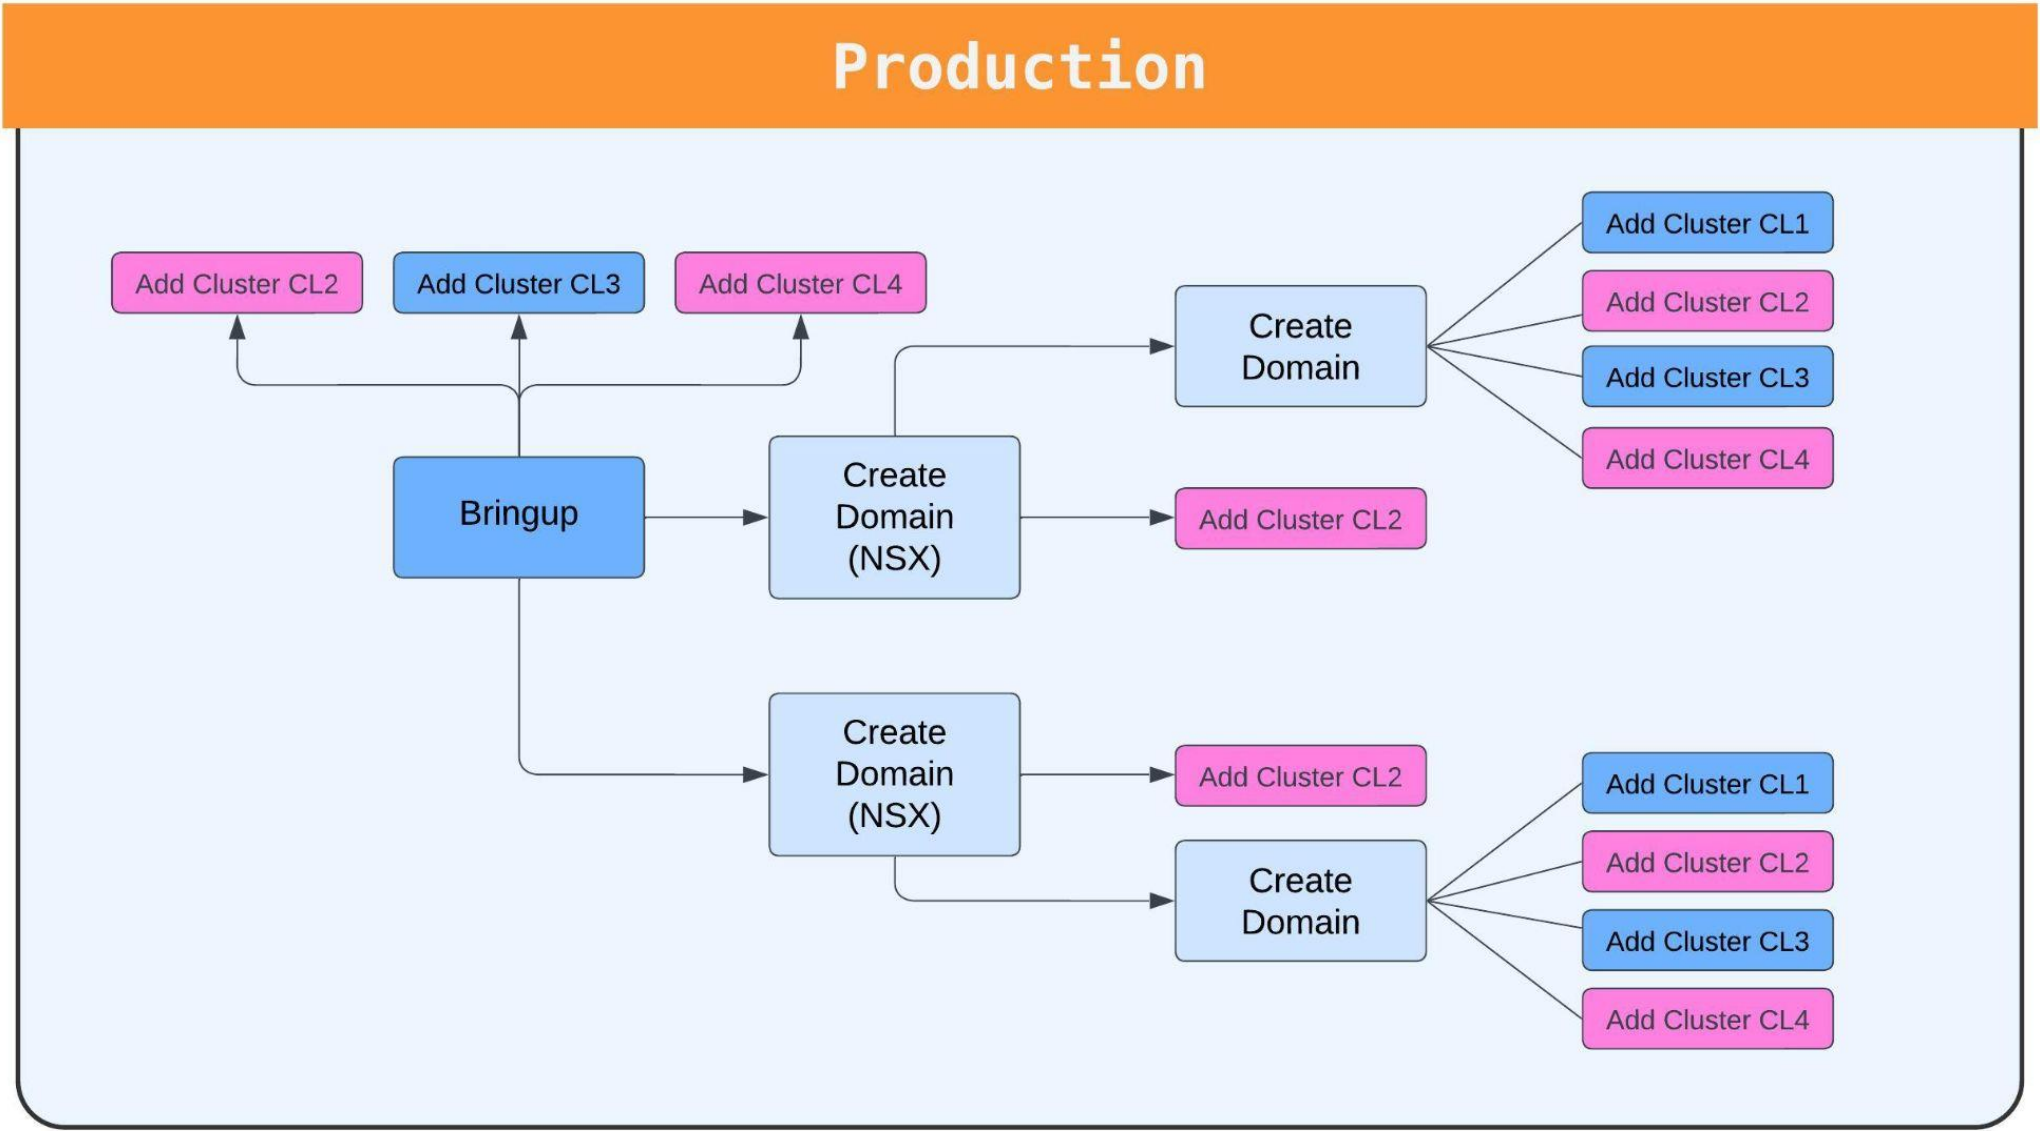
Production

Add Cluster CL2

Add Cluster CL3

Add Cluster CL4

Create Domain

Add Cluster CL1

Add Cluster CL2

Add Cluster CL3

Add Cluster CL4

Bringup

Create Domain (NSX)

Add Cluster CL2

Create Domain (NSX)

Add Cluster CL2

Create Domain

Add Cluster CL1

Add Cluster CL2

Add Cluster CL3

Add Cluster CL4